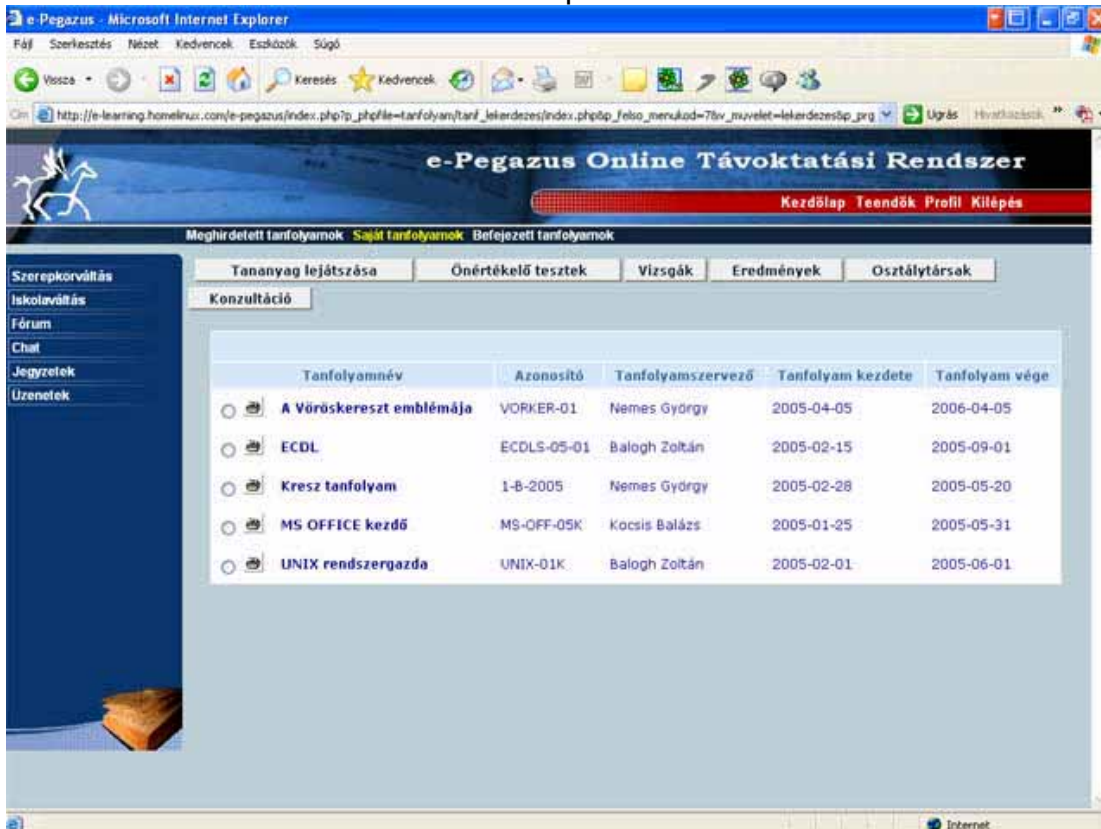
e-Pegazus - Microsoft Internet Explorer

Fájl Szerkesztés Nézet Kedvencek Eszközök Súgó

Vissza Keresés Kedvencek

Cím http://e-learning.homelinux.com/e-pegazus/index.php?p_phpfile=tanfolyam/tanf_lekerdezes/index.php&p_felso_menukod=7&v_muvelet=lekerdezes&p_prg Ugrás Hivatkozások

e-Pegazus Online Távoktatási Rendszer

Kezdőlap Teendők Profil Kilépés

Meghirdetett tanfolyamok Saját tanfolyamok Befejezett tanfolyamok

Szerepkorváltás
Iskolaváltás
Fórum
Chat
Jegyzetek
Üzenetek

Tananyag lejátszása Önértékelő tesztek Vizsgák Eredmények Osztálytársak
Konzultáció

| Tanfolyamnév | Azonosító | Tanfolyamszervező | Tanfolyam kezdete | Tanfolyam vége |
|---|---|---|---|---|
| A Vöröskereszt emblémája | VORKER-01 | Nemes György | 2005-04-05 | 2006-04-05 |
| ECDL | ECDLS-05-01 | Balogh Zoltán | 2005-02-15 | 2005-09-01 |
| Kresz tanfolyam | 1-B-2005 | Nemes György | 2005-02-28 | 2005-05-20 |
| MS OFFICE kezdő | MS-OFF-05K | Kocsis Balázs | 2005-01-25 | 2005-05-31 |
| UNIX rendszergazda | UNIX-01K | Balogh Zoltán | 2005-02-01 | 2005-06-01 |

Internet